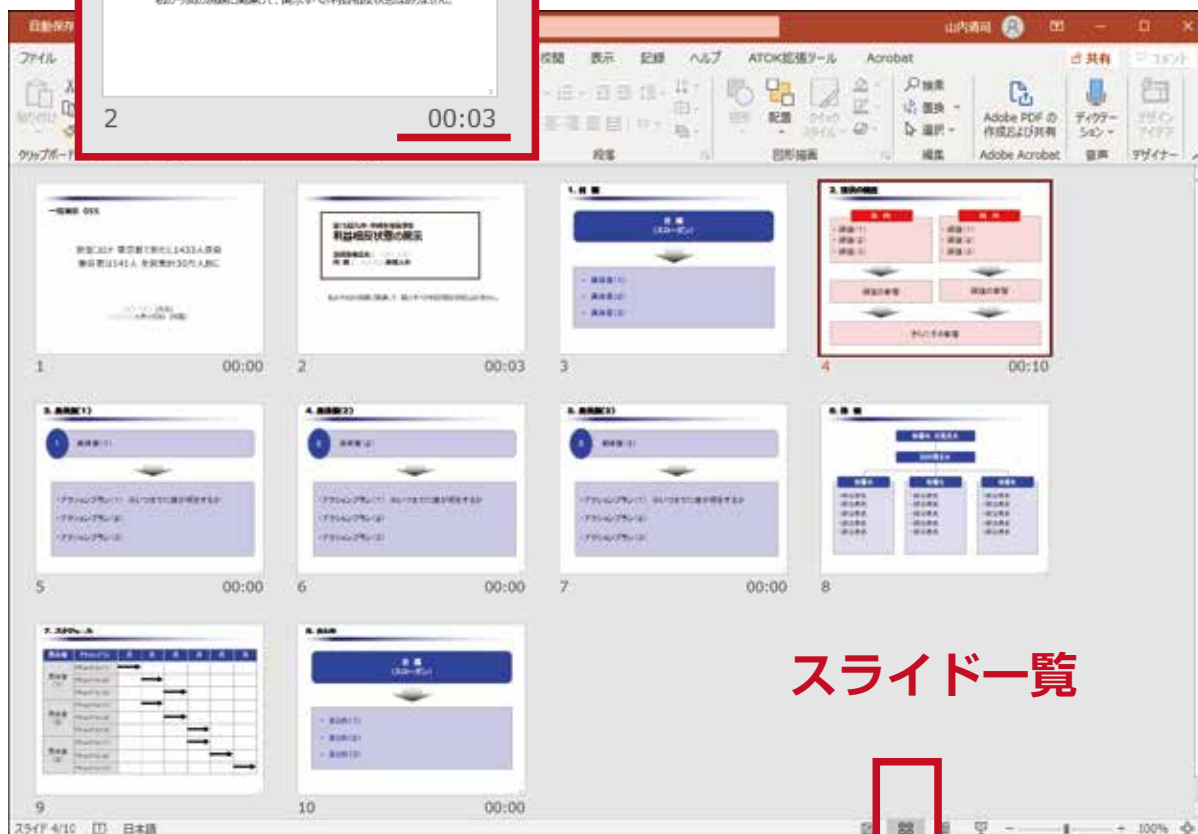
自動保存

2

00:03

山内満司

ファイル

校閲 表示 記録 ヘルプ ATOK拡張ツール Acrobat

共有 コメント

貼り付け

クリップボード

段落

配置

図形描画

検索

置換

選択

編集

Adobe PDF の作成および共有

Adobe Acrobat

ディクテーション

音声

デザイン アイデア

デザイナー

一般論文 OSS

1 00:00

利益相反状態の解消

2 00:03

1. 目 標

3

2. 現状の課題

4 00:10

3. 具体策(1)

5 00:00

4. 具体策(2)

6 00:00

5. 具体策(3)

7 00:00

6. 体 制

8

7. スケジュール

9

8. まとめ

10 00:00

スライド一覧

スライド 4/10

日本語

100%